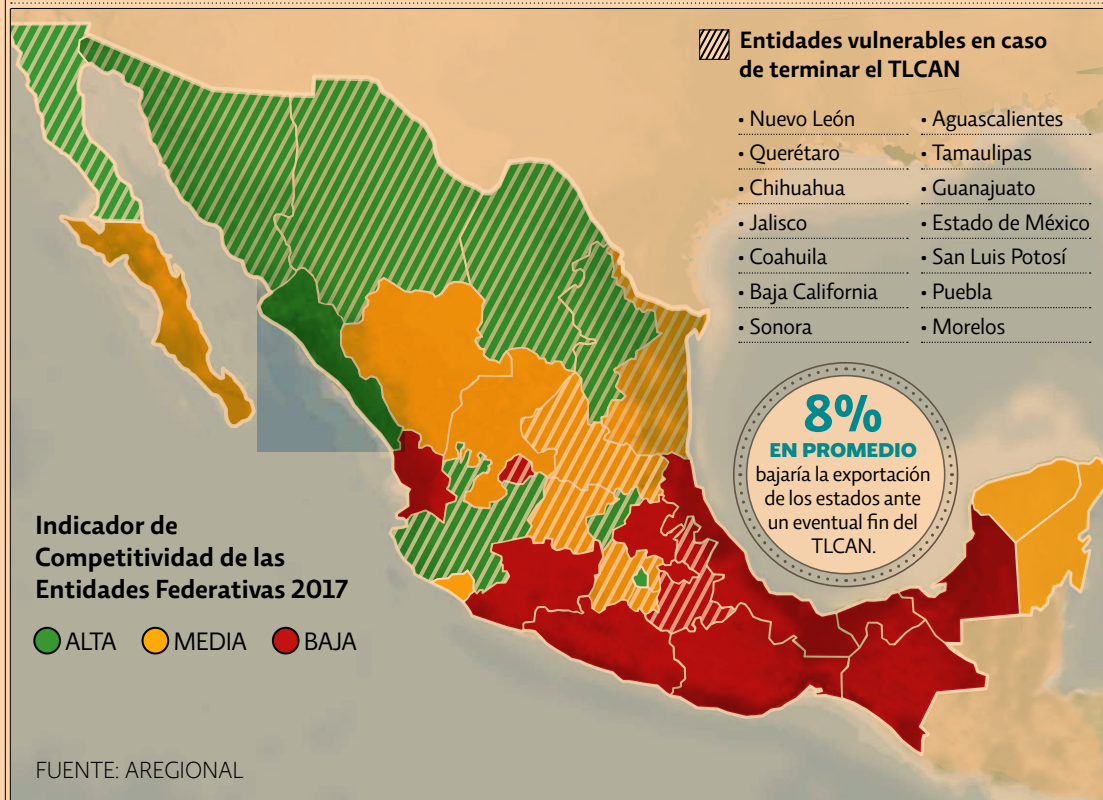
Entidades vulnerables en caso de terminar el TLCAN

- Nuevo León
- Querétaro
- Chihuahua
- Jalisco
- Coahuila
- Baja California
- Sonora

- Aguascalientes
- Tamaulipas
- Guanajuato
- Estado de México
- San Luis Potosí
- Puebla
- Morelos

8%
EN PROMEDIO
bajaría la exportación de los estados ante un eventual fin del TLCAN.

Indicador de Competitividad de las Entidades Federativas 2017

ALTA MEDIA BAJA

FUENTE: AREGIONAL